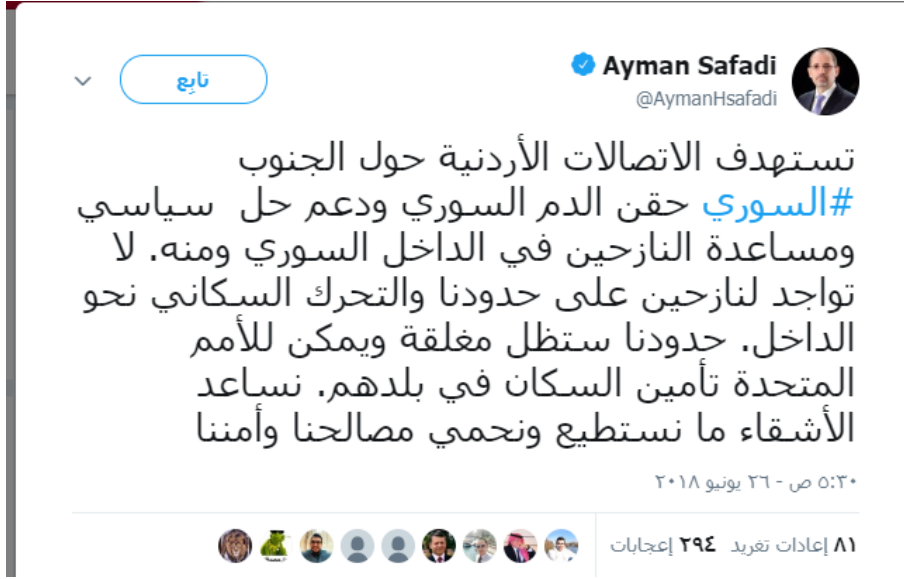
Ayman Safadi
@AymanHsafadi

تابِع

تستهدف الاتصالات الأردنية حول الجنوب #السوري حقن الدم السوري ودعم حل سياسي ومساعدة النازحين في الداخل السوري ومنه. لا تواجد لنازحين على حدودنا والتحرك السكاني نحو الداخل. حدودنا ستظل مغلقة ويمكن للأمم المتحدة تأمين السكان في بلدهم. نساعد الأشقاء ما نستطيع ونحمي مصالحنا وأمننا

٥:٣٠ ص - ٢٦ يونيو ٢٠١٨

٨١ إعادات تغريد ٢٩٤ إعجابات